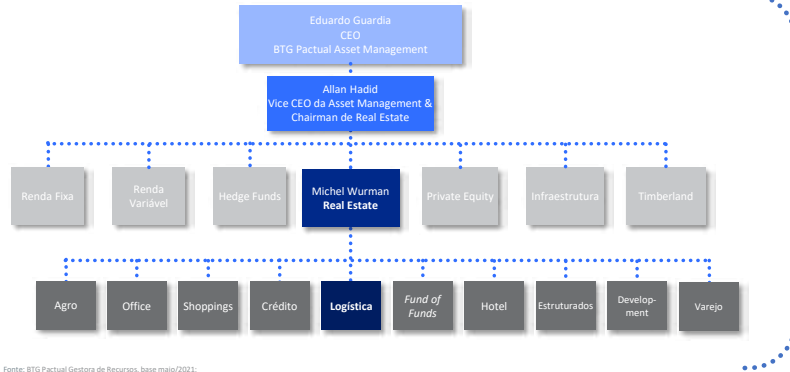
Eduardo Guardia
CEO
BTG Pactual Asset Management

Allan Hadid
Vice CEO da Asset Management &
Chairman de Real Estate

Renda Fixa

Renda Variável

Hedge Funds

Michel Wurman
Real Estate

Private Equity

Infraestrutura

Timberland

Agro

Office

Shoppings

Crédito

Logística

Fund of Funds

Hotel

Estruturados

Development

Varejo

Fonte: BTG Pactual Gestora de Recursos, base maio/2021: